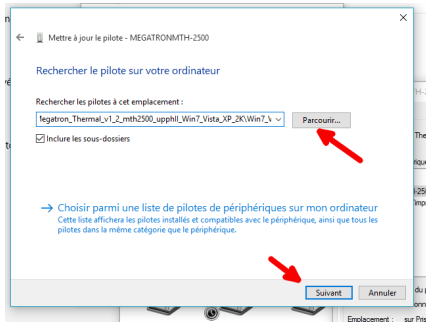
Mettre à jour le pilote - MEGATRONMTH-2500

Rechercher le pilote sur votre ordinateur

Rechercher les pilotes à cet emplacement :

legatron_Thermal_v1_2_mth2500_upphll_Win7_Vista_XP_2K\Win7_V

Parcourir...

Inclure les sous-dossiers

→ Choisir parmi une liste de pilotes de périphériques sur mon ordinateur

Cette liste affichera les pilotes installés et compatibles avec le périphérique, ainsi que tous les pilotes dans la même catégorie que le périphérique.

Suivant

Annuler

Emplacement : sur Pris